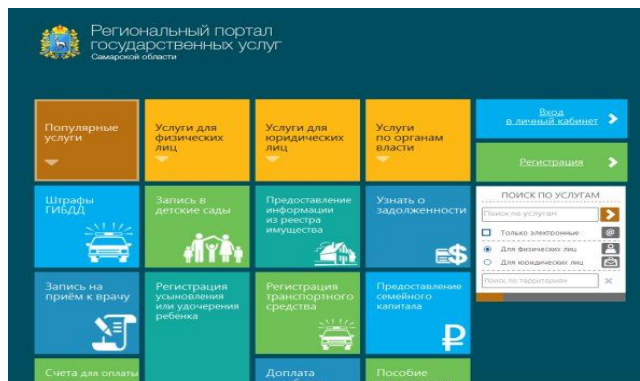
Региональный портал государственных услуг
Самарской области

Популярные услуги

Услуги для физических лиц

Услуги для юридических лиц

Услуги по органам власти

Вход в личный кабинет

Регистрация

Штрафы ГИБДД

Запись в детские сады

Предоставление информации из реестра имущества

Узнать о задолженности

ПОИСК ПО УСЛУГАМ

Поиск по услугам

Только электронные

Для физических лиц

Для юридических лиц

Поиск по территориям

Запись на приём к врачу

Регистрация усыновления или удочерения ребенка

Регистрация транспортного средства

Предоставление семейного капитала

Счета для оплаты

Доплата

Пособие